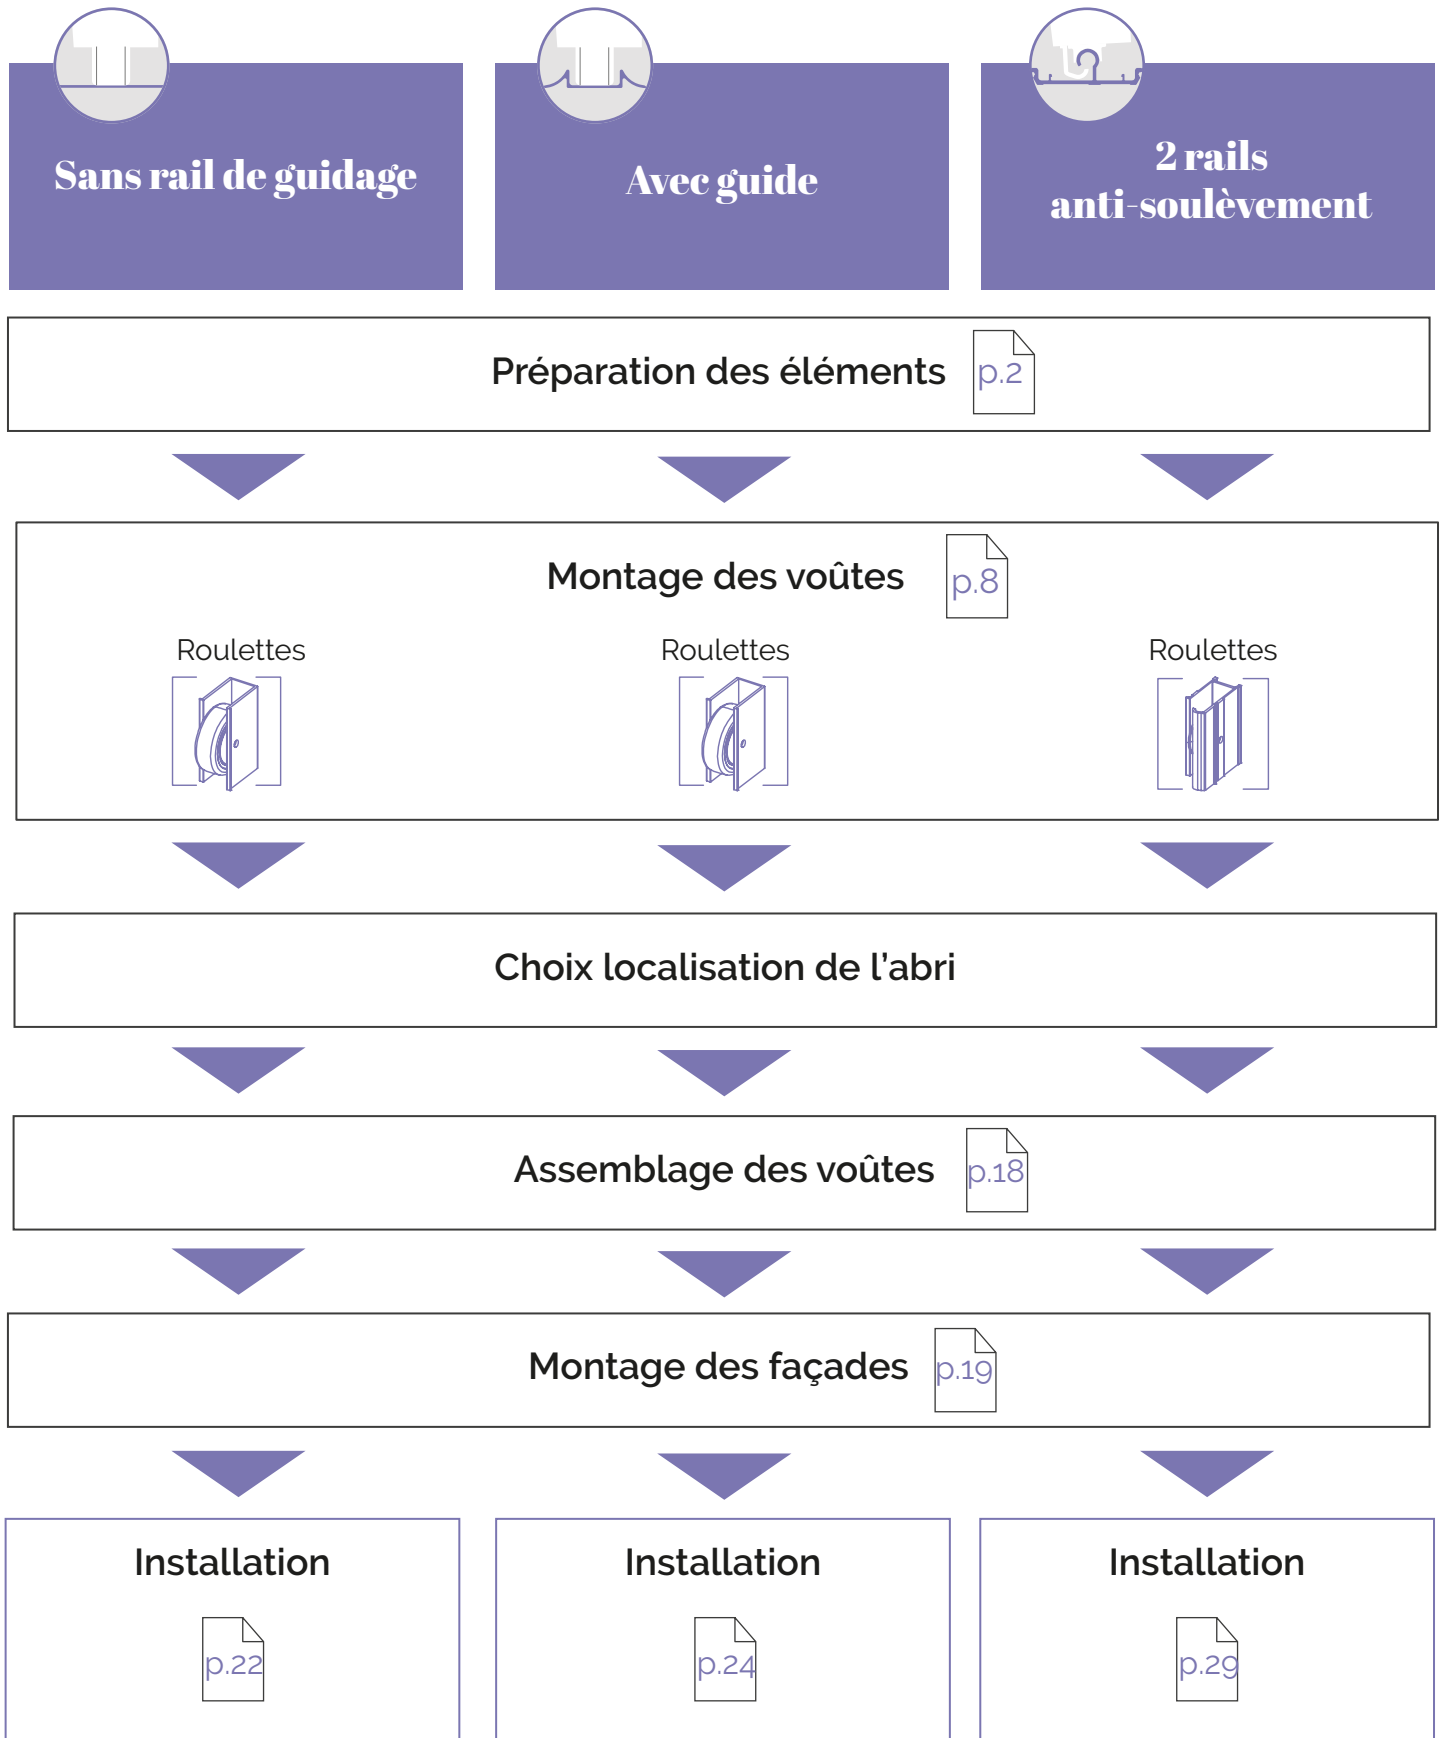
Sans rail de guidage

Avec guide

2 rails anti-soulèvement

Préparation des éléments p.2

Montage des voûtes p.8

Roulettes

Roulettes

Roulettes

Choix localisation de l'abri

Assemblage des voûtes p.18

Montage des façades p.19

Installation p.22

Installation p.24

Installation p.29